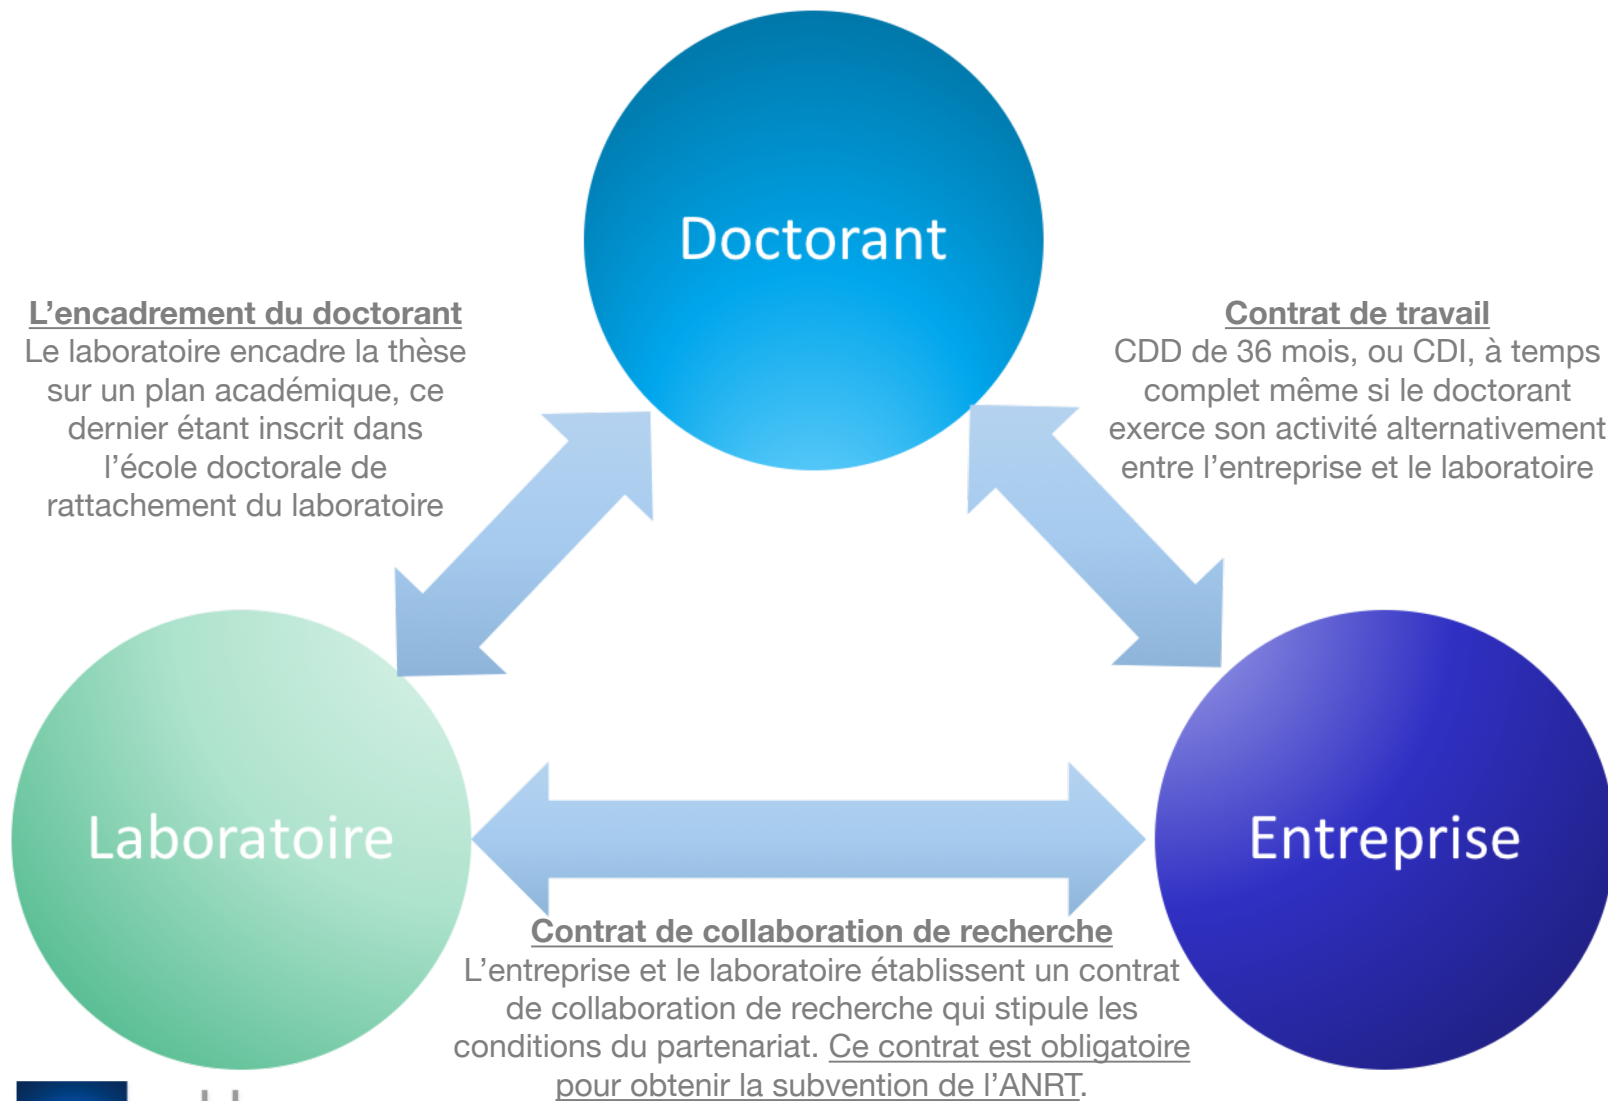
Doctorant

L'encadrement du doctorant
Le laboratoire encadre la thèse sur un plan académique, ce dernier étant inscrit dans l'école doctorale de rattachement du laboratoire

Contrat de travail
CDD de 36 mois, ou CDI, à temps complet même si le doctorant exerce son activité alternativement entre l'entreprise et le laboratoire

Laboratoire

Entreprise

Contrat de collaboration de recherche
L'entreprise et le laboratoire établissent un contrat de collaboration de recherche qui stipule les conditions du partenariat. Ce contrat est obligatoire pour obtenir la subvention de l'ANRT.